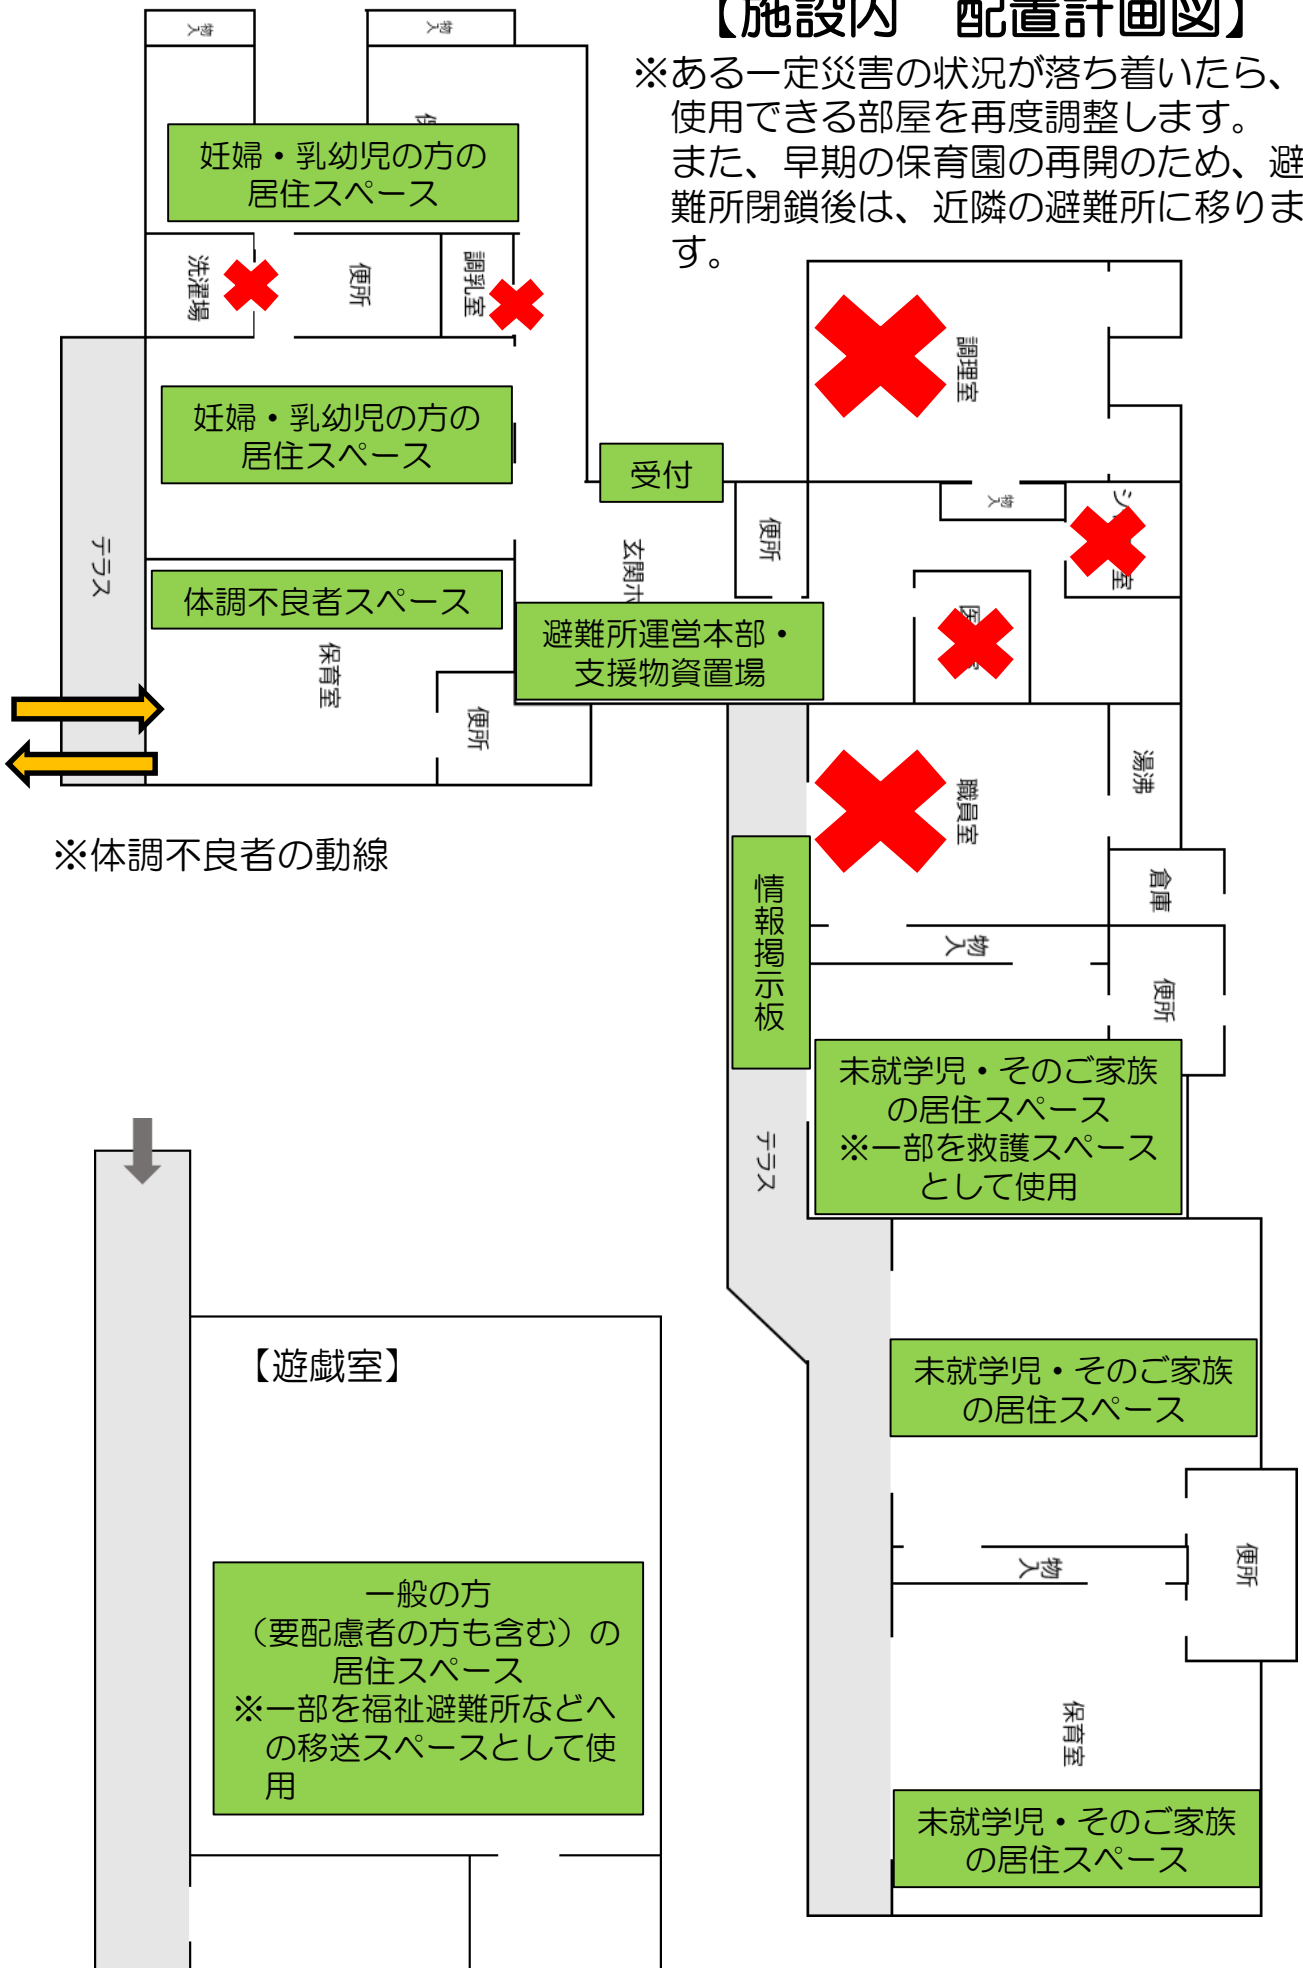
【施設内　配置計画図】
※ある一定災害の状況が落ち着いたら、使用できる部屋を再度調整します。また、早期の保育園の再開のため、避難所閉鎖後は、近隣の避難所に移ります。

物入

物入

妊婦・乳幼児の方の居住スペース

洗濯場

便所

調乳室

妊婦・乳幼児の方の居住スペース

受付

テラス

体調不良者スペース

玄関ホ

避難所運営本部・支援物資置場

保育室

便所

※体調不良者の動線

調理室

便所

物入

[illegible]室

職員室

湯沸

倉庫

物入

便所

情報掲示板

未就学児・そのご家族の居住スペース
※一部を救護スペースとして使用

テラス

【遊戯室】

未就学児・そのご家族の居住スペース

物入

便所

一般の方
（要配慮者の方も含む）の居住スペース
※一部を福祉避難所などへの移送スペースとして使用

保育室

未就学児・そのご家族の居住スペース